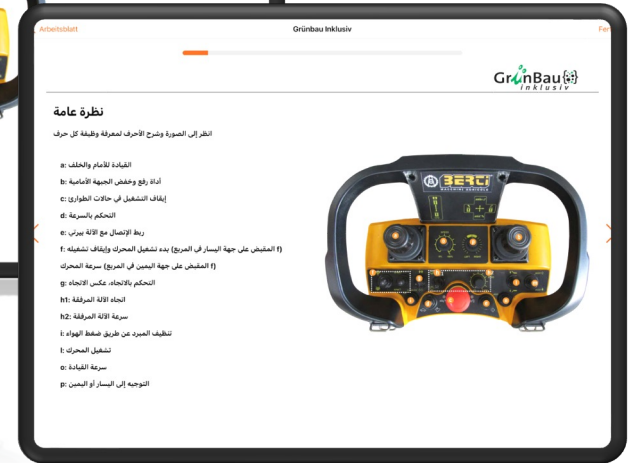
Arbeitsblatt

Grünbau Inklusiv

Fer

GrünBau
inklusiv

نظرة عامة

انظر إلى الصورة وشرح الأحرف لمعرفة وظيفة كل حرف

a: القيادة للأمام والخلف

b: أداة رفع وخفض الجبهة الأمامية

c: إيقاف التشغيل في حالات الطوارئ

d: التحكم بالسرعة

e: ربط الإتصال مع الآلة بيرتي

f: (f المقبض على جهة اليسار في المربع) بدء تشغيل المحرك وإيقاف تشغيله

(f المقبض على جهة اليمين في المربع) سرعة المحرك

g: التحكم بالاتجاه، عكس الاتجاه

h1: اتجاه الآلة المرفقة

h2: سرعة الآلة المرفقة

i: تنظيف المبرد عن طريق ضغط الهواء

l: تشغيل المحرك

o: سرعة القيادة

p: التوجيه إلى اليسار أو اليمين

BERTI
MACCHINE AGRICOLE